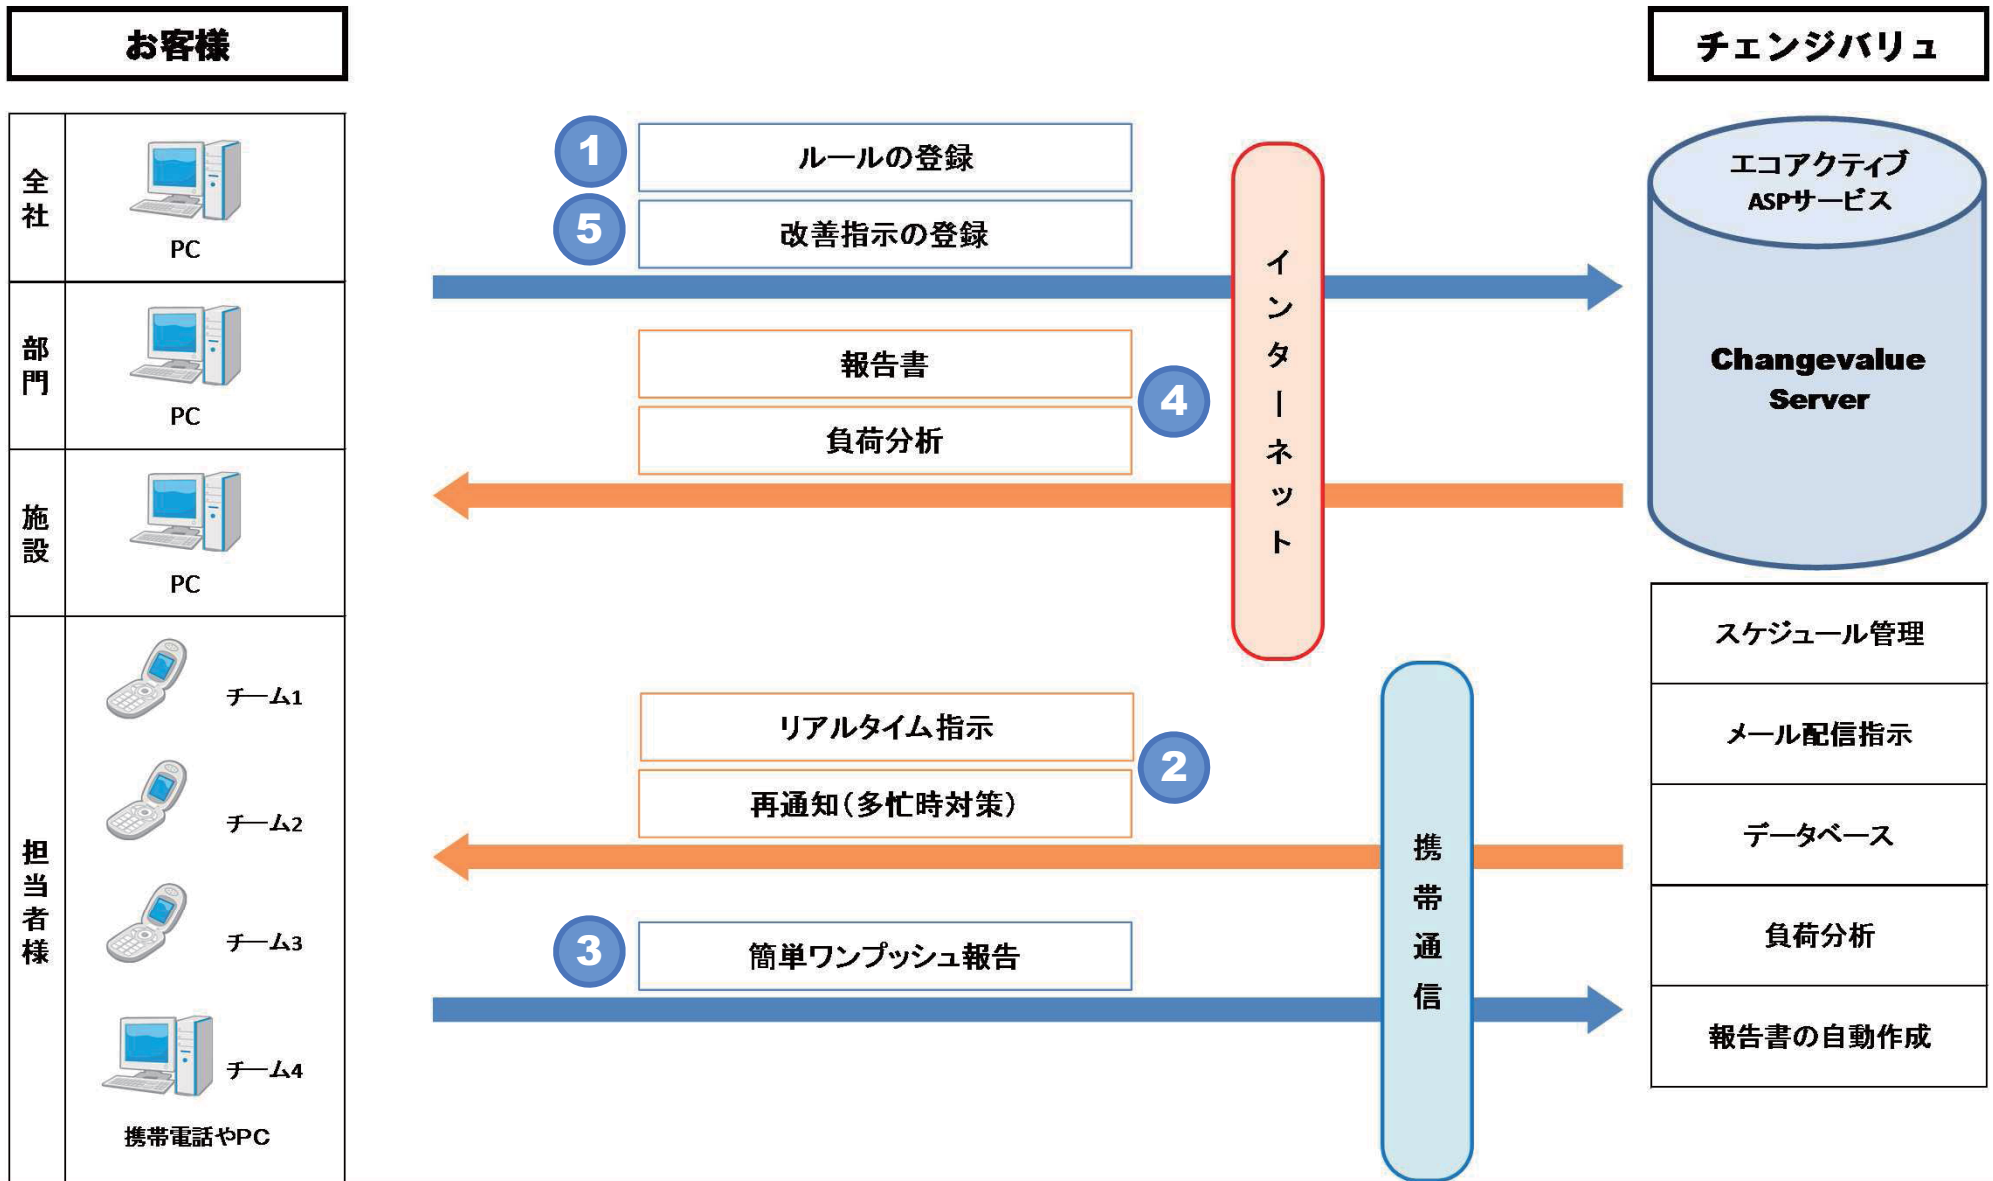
お客様

全社
PC

部門
PC

施設
PC

担当者様
チーム1
チーム2
チーム3
チーム4
携帯電話やPC

1 ルールの登録
5 改善指示の登録

報告書
負荷分析
4

インターネット

リアルタイム指示
再通知（多忙時対策）
2

3 簡単ワンプッシュ報告

携帯通信

チェンジバリュ

エコアクティブ ASPサービス
Changevalue Server

スケジュール管理
メール配信指示
データベース
負荷分析
報告書の自動作成